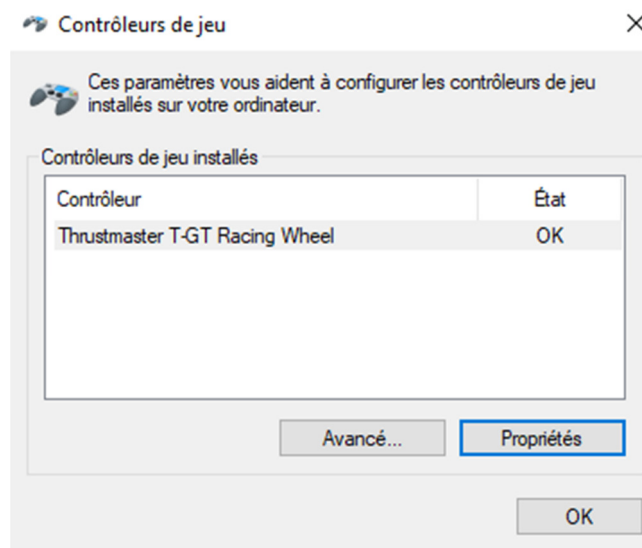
Contrôleurs de jeu

Ces paramètres vous aident à configurer les contrôleurs de jeu installés sur votre ordinateur.

Contrôleurs de jeu installés

| Contrôleur | État |
|---|---|
| Thrustmaster T-GT Racing Wheel | OK |

Avancé...

Propriétés

OK